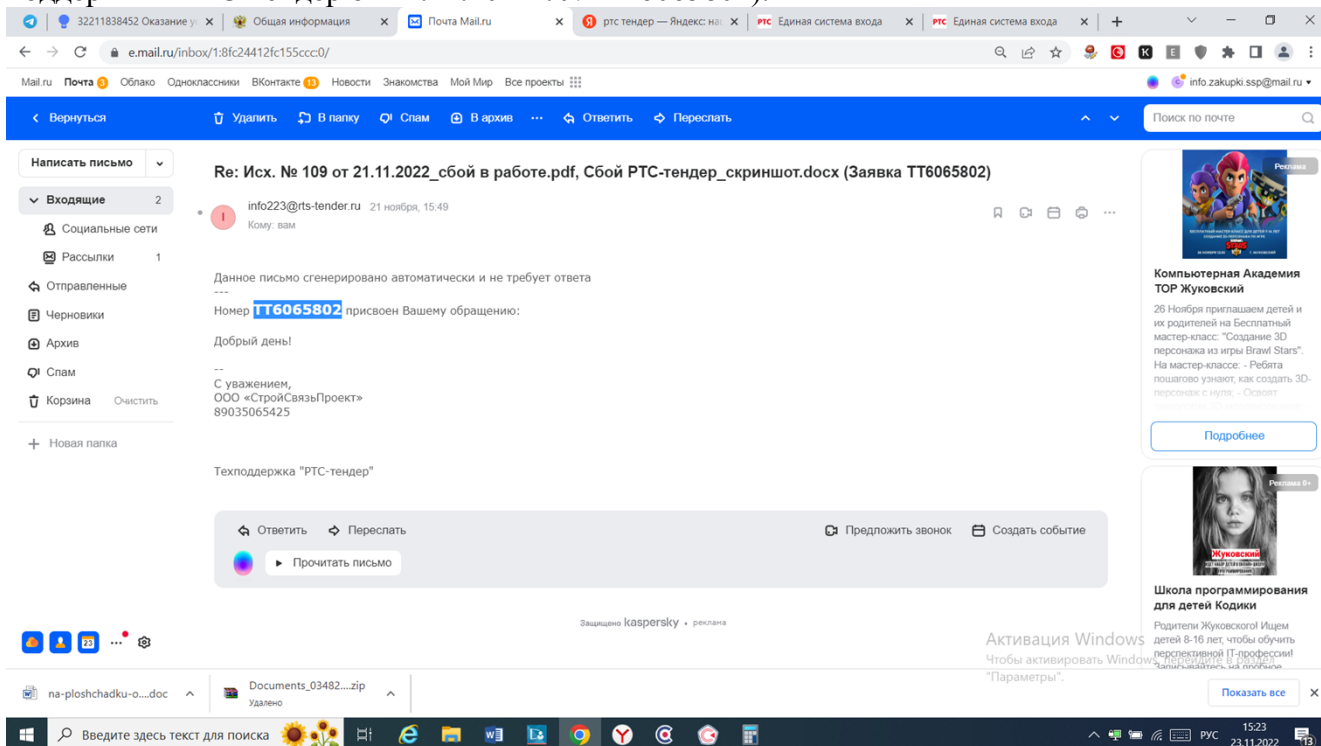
32211838452 Оказание у | Общая информация | Почта Mail.ru | ртс тендер — Яндекс: на | РТС Единая система входа | РТС Единая система входа

e.mail.ru/inbox/1:8fc24412fc155ccc:0/

Mail.ru Почта 3 Облако Одноклассники ВКонтакте 13 Новости Знакомства Мой Мир Все проекты

info.zakupki.ssp@mail.ru

Вернуться | Удалить | В папку | Спам | В архив | ··· | Ответить | Переслать

Поиск по почте

Написать письмо

Входящие 2
Социальные сети
Рассылки 1
Отправленные
Черновики
Архив
Спам
Корзина Очистить
Новая папка

Re: Исх. № 109 от 21.11.2022_сбой в работе.pdf, Сбой РТС-тендер_скриншот.docx (Заявка TT6065802)

info223@rts-tender.ru 21 ноября, 15:49
Кому: вам

Данное письмо сгенерировано автоматически и не требует ответа
---
Номер TT6065802 присвоен Вашему обращению:

Добрый день!

--
С уважением,
ООО «СтройСвязьПроект»
89035065425

Техподдержка "РТС-тендер"

Ответить | Переслать | Предложить звонок | Создать событие

Прочитать письмо

Защищено kaspersky · реклама

Реклама

Компьютерная Академия TOP Жуковский

26 Ноября приглашаем детей и их родителей на Бесплатный мастер-класс: "Создание 3D персонажа из игры Brawl Stars". На мастер-классе: - Ребята пошагово узнают, как создать 3D-персонаж с нуля; - Освоят

Подробнее

Реклама 0+

Жуковский

Школа программирования для детей Кодики

Родители Жуковского! Ищем детей 8-16 лет, чтобы обучить перспективной IT-профессии! Записывайтесь на пробное

Активация Windows
Чтобы активировать Windows, перейдите в раздел "Параметры".

na-ploshchadku-o....doc | Documents_03482....zip Удалено | Показать все

Введите здесь текст для поиска

РУС 15:23 23.11.2022